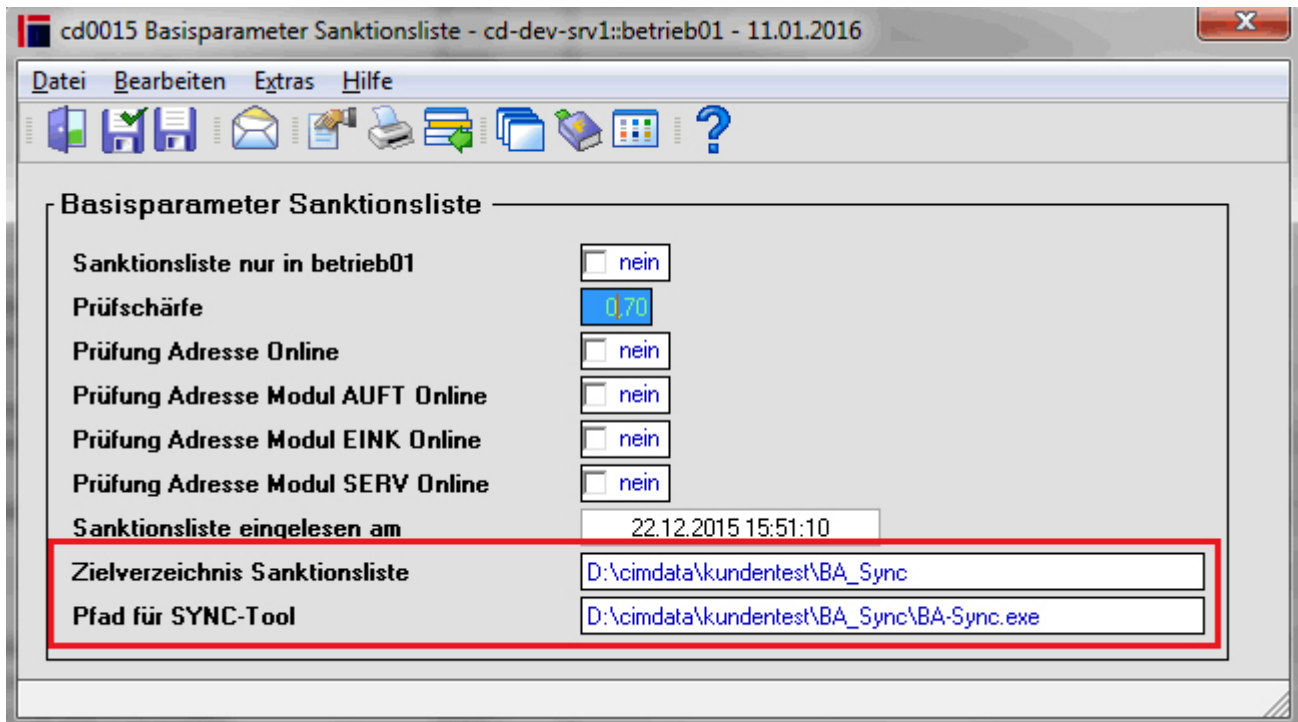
cd0015 Basisparameter Sanktionsliste - cd-dev-srv1::betrieb01 - 11.01.2016

Datei Bearbeiten Extras Hilfe

Basisparameter Sanktionsliste

Sanktionsliste nur in betrieb01 nein
Prüfschärfe 0,70
Prüfung Adresse Online nein
Prüfung Adresse Modul AUFT Online nein
Prüfung Adresse Modul EINK Online nein
Prüfung Adresse Modul SERV Online nein
Sanktionsliste eingelesen am 22.12.2015 15:51:10
Zielverzeichnis Sanktionsliste D:\cimdata\kundentest\BA_Sync
Pfad für SYNC-Tool D:\cimdata\kundentest\BA_Sync\BA-Sync.exe